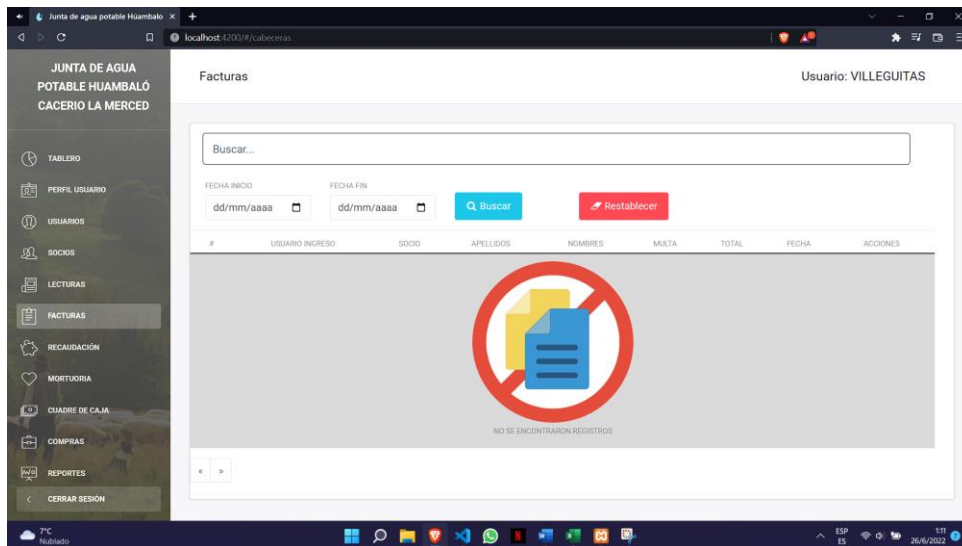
Junta de agua potable Huambalo ×

localhost:4200/#/cabeceras

JUNTA DE AGUA POTABLE HUAMBALÓ CACERIO LA MERCED

TABLERO
PERFIL USUARIO
USUARIOS
SOCIOS
LECTURAS
FACTURAS
RECAUDACIÓN
MORTUORIA
CUADRE DE CAJA
COMPRAS
REPORTES
CERRAR SESIÓN

Facturas

Usuario: VILLEGUITAS

Buscar...

FECHA INICIO
dd/mm/aaaa

FECHA FIN
dd/mm/aaaa

Buscar

Restablecer

| # | USUARIO INGRESO | SOCIO | APELLIDOS | NOMBRES | MULTA | TOTAL | FECHA | ACCIONES |
|---|---|---|---|---|---|---|---|---|

NO SE ENCONTRARON REGISTROS

« »

7°C
Nublado

ESP
ES

1:11
26/6/2022